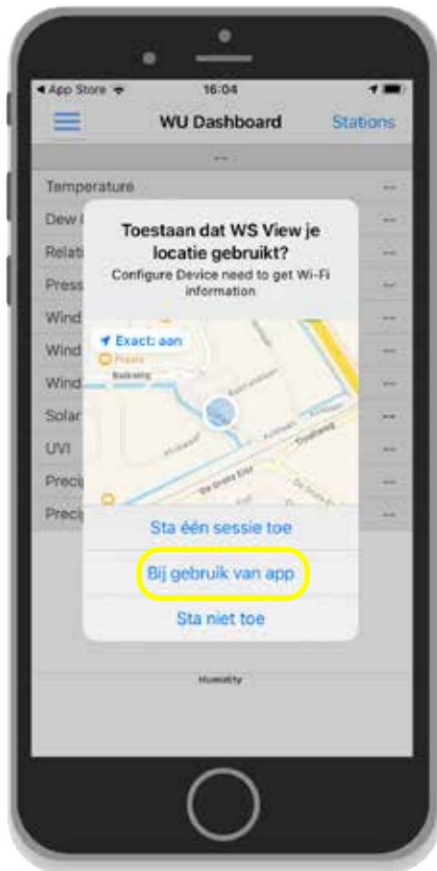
◂ App Store 16:04

WU Dashboard Stations

--

Temperature --
Dew --
Relati --
Press --
Wind --
Wind --
Wind --
Solar --
UVI --
Precip --
Precip --

Toestaan dat WS View je locatie gebruikt?

Configure Device need to get Wi-Fi information

Exact: aan

Pizza

Sta één sessie toe

Bij gebruik van app

Sta niet toe

Humidity